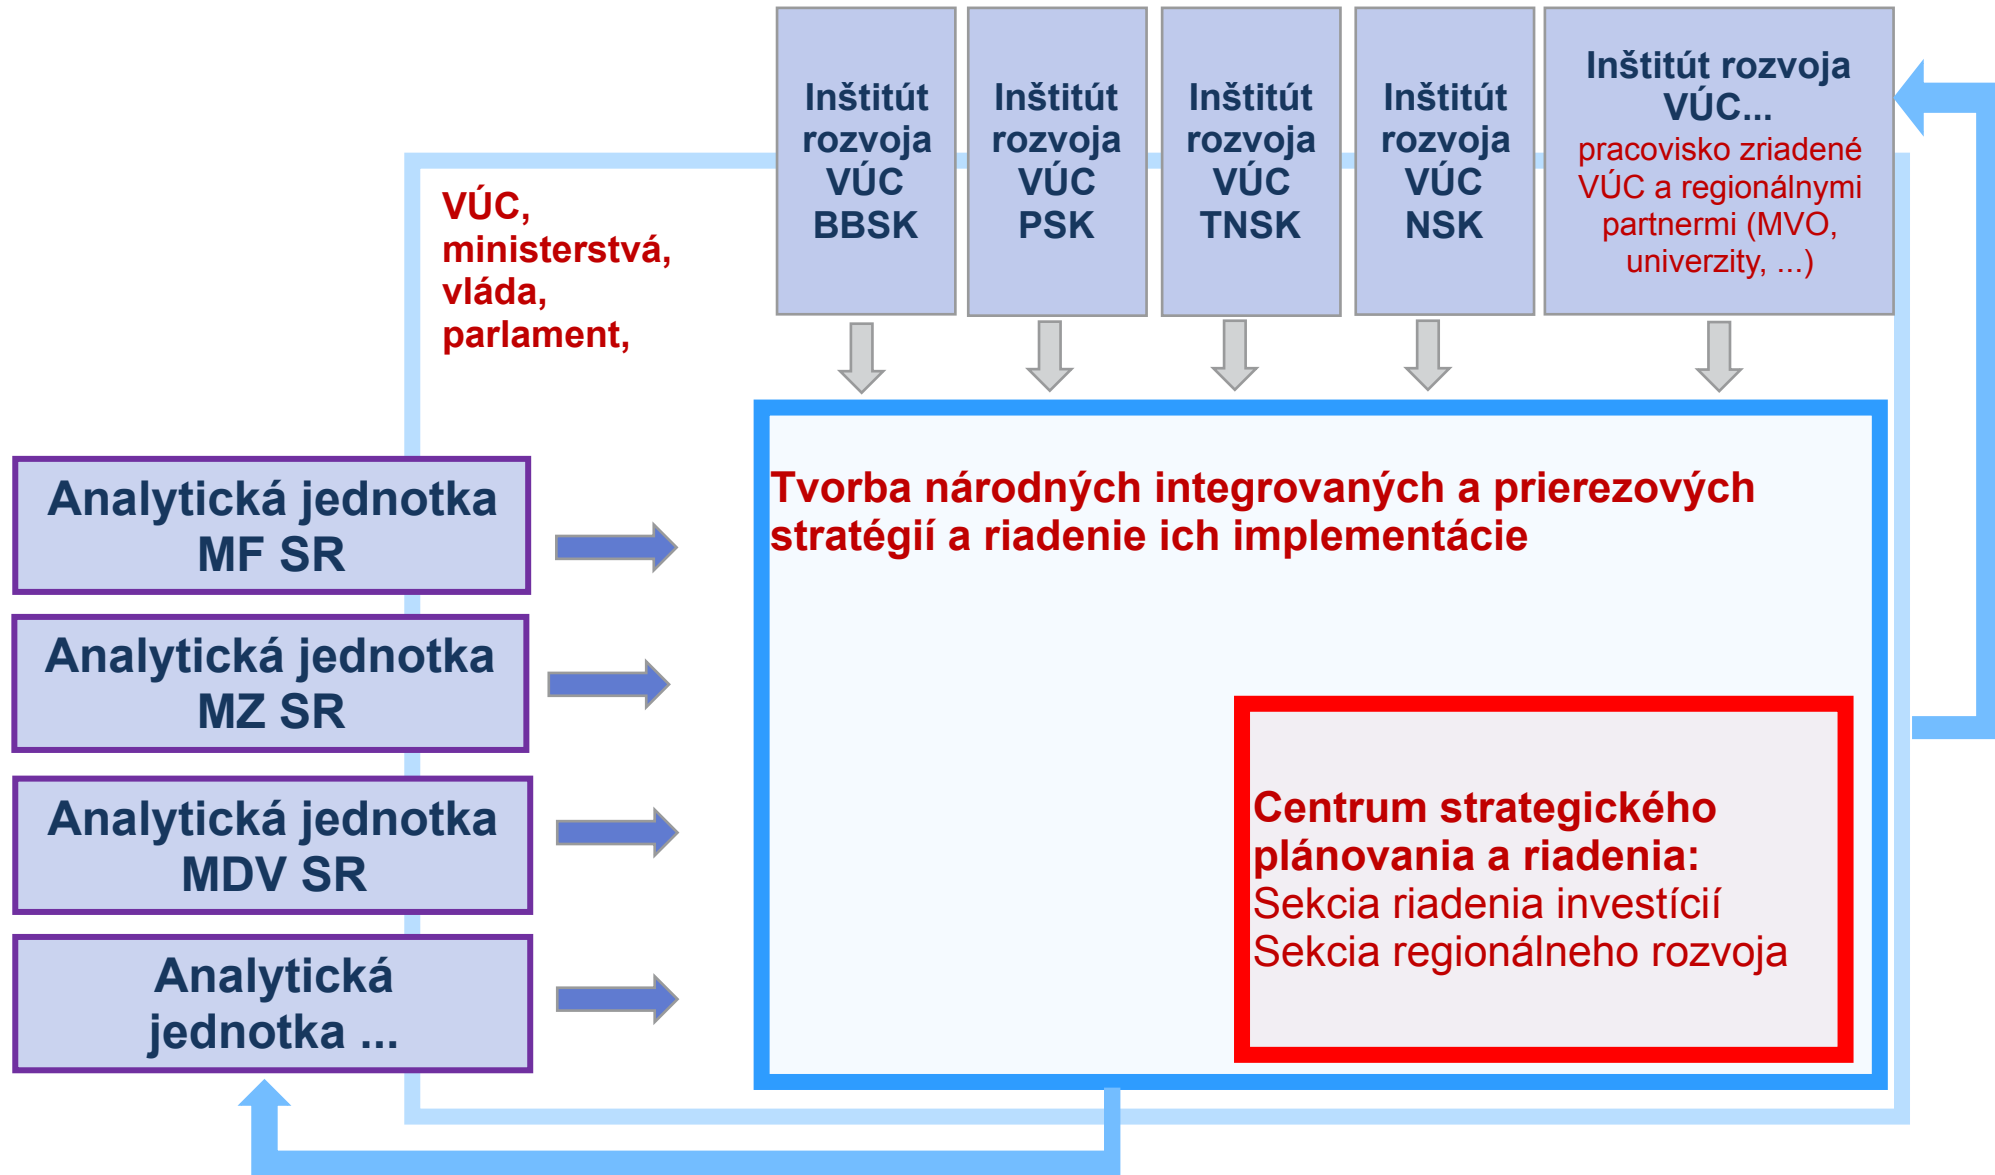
Inštitút rozvoja VÚC BBSK

Inštitút rozvoja VÚC PSK

Inštitút rozvoja VÚC TNSK

Inštitút rozvoja VÚC NSK

Inštitút rozvoja VÚC...
pracovisko zriadené VÚC a regionálnymi partnermi (MVO, univerzity, ...)

VÚC, ministerstvá, vláda, parlament,

Analytická jednotka MF SR

Analytická jednotka MZ SR

Analytická jednotka MDV SR

Analytická jednotka ...

Tvorba národných integrovaných a prierezových stratégií a riadenie ich implementácie

Centrum strategického plánovania a riadenia:
Sekcia riadenia investícií
Sekcia regionálneho rozvoja